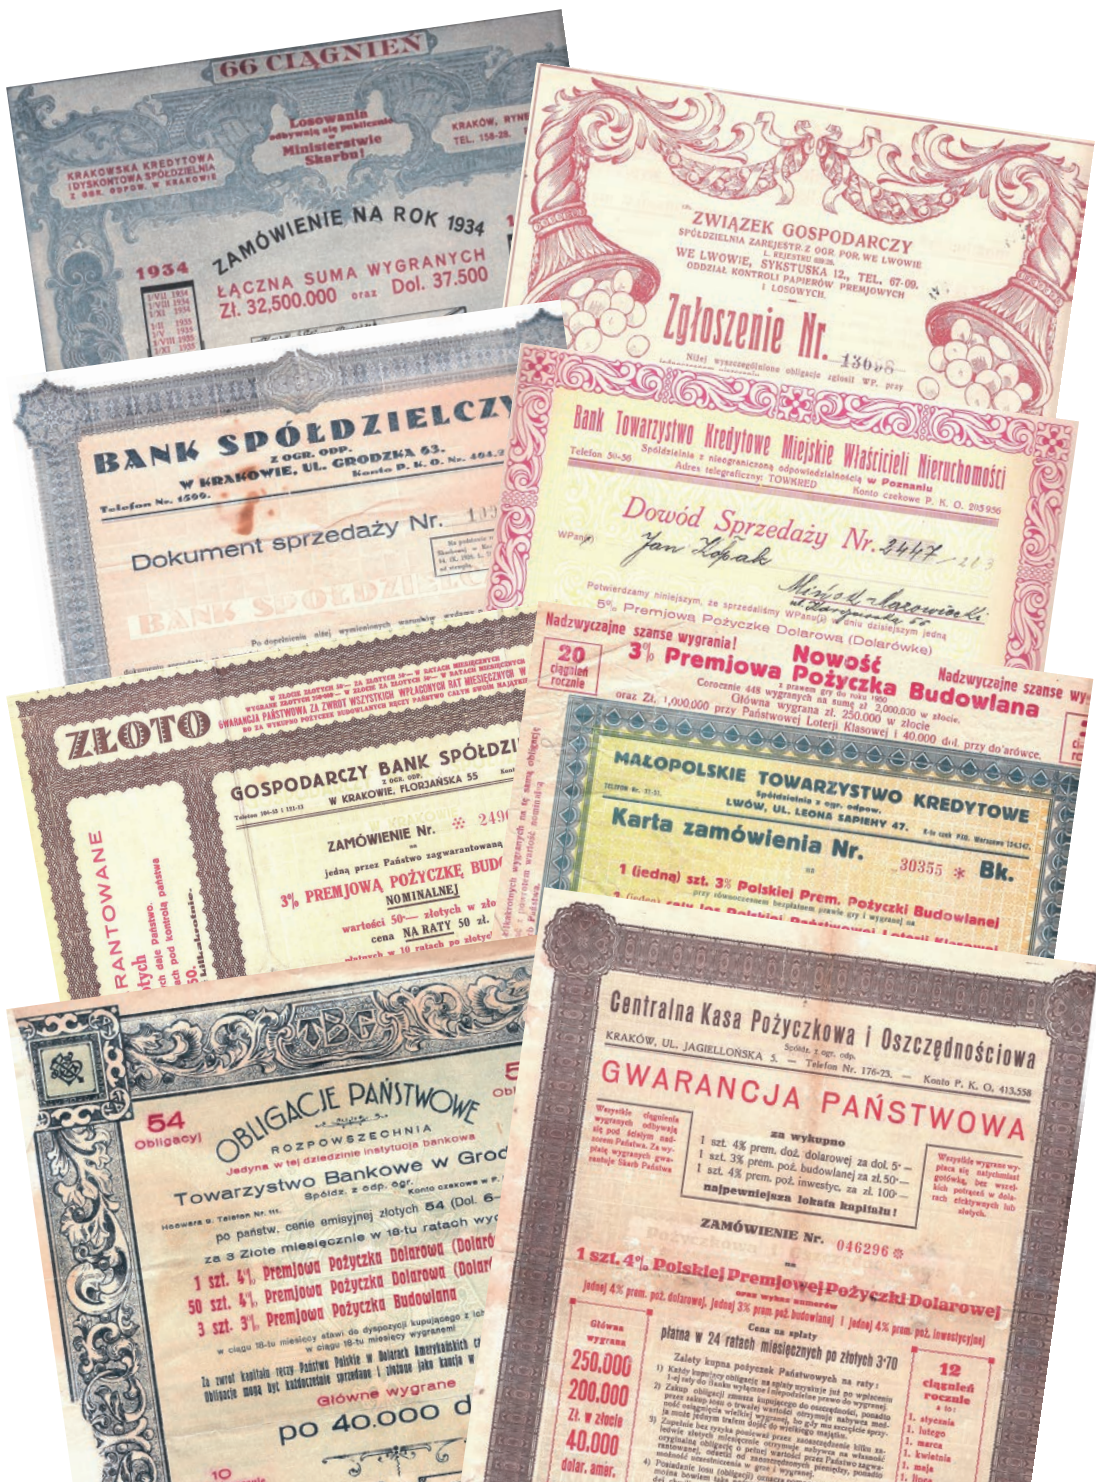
66 CIĄGNIEŃ

Losowania odbywają się publicznie w Ministerstwie Skarbu!

KRAKOWSKA KREDYTOWA I DYSKONTOWA SPÓŁDZIELNIA Z OGR. ODPOW. W KRAKOWIE

KRAKÓW, RYN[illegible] TEL. 156-28.

ZAMÓWIENIE NA ROK 1934

1934

ŁĄCZNA SUMA WYGRANYCH Zł. 32,500.000 oraz Dol. 37.500

ZWIĄZEK GOSPODARCZY

SPÓŁDZIELNIA ZAREJESTR. Z OGR. POR. WE LWOWIE

WE LWOWIE, SYKSTUSKA 12., TEL. 67-09.

ODDZIAŁ KONTROLI PAPIERÓW PREMJOWYCH I LOSOWYCH.

Zgłoszenie Nr. 13698

BANK SPÓŁDZIELCZY

Z OGR. ODP. W KRAKOWIE, UL. GRODZKA 63.

Telefon Nr. 1596.

Dokument sprzedaży Nr.

Bank Towarzystwo Kredytowe Miejskie Właściciel Nieruchomości

Spółdzielnia z nieograniczoną odpowiedzialnością w Poznaniu

Telefon 50-56

Adres telegraficzny: TOWKRED

Konto czekowe P. K. O. 205 956

Dowód Sprzedaży Nr. 2447

WPan Jan Łopak

Potwierdzamy niniejszym, że sprzedaliśmy WPanu(i) w dniu dzisiejszym jedną

5% Premjową Pożyczkę Dolarową (Dolarówkę)

Nadzwyczajne szanse wygrania!

20 ciągnień rocznie

Nowość

3% Premjowa Pożyczka Budowlana

Nadzwyczajne szanse wy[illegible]

oraz Zł. 1,000,000 przy Państwowej Loterji Klasowej i 40.000 dol. przy do'arówce.

ZŁOTO

GOSPODARCZY BANK SPÓŁDZI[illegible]

Z OGR. ODP. W KRAKOWIE, FLORJAŃSKA 55

ZAMÓWIENIE Nr. 249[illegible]

3% PREMJOWĄ POŻYCZKĘ BUD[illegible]

NOMINALNEJ

NA RATY

RANTOWANE

MAŁOPOLSKIE TOWARZYSTWO KREDYTOWE

Spółdzielnia z ogr. odpow.

LWÓW, UL. LEONA SAPIEHY 47.

Karta zamówienia Nr. 30355 * Bk.

1 (jedna) szt. 3% Polskiej Prem. Pożyczki Budowlanej

TBG

54 Obligacyj

OBLIGACJE PAŃSTWOWE

ROZPOWSZECHNIA

Jedyna w tej dziedzinie instytucja bankowa

Towarzystwo Bankowe w Gro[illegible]

Spółdz. z odp. ogr.

po państw. cenie emisyjnej złotych 54 (Dol. 6-

za 3 Złote miesięcznie w 18-tu ratach wy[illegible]

1 szt. 4% Premjowa Pożyczka Dolarowa (Dolar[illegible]

50 szt. 4% Premjowa Pożyczka Dolarowa (Dolar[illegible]

3 szt. 3% Premjowa Pożyczka Budowlana

Główne wygrane

po 40.000 d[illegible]

Centralna Kasa Pożyczkowa i Oszczędnościowa

Spółdz. z ogr. odp.

KRAKÓW, UL. JAGIELLOŃSKA 5. — Telefon Nr. 176-23. — Konto P. K. O. 413.558

GWARANCJA PAŃSTWOWA

za wykupno

1 szt. 4% prem. doż. dolarowej za dol. 5·—

1 szt. 3% prem. poż. budowlanej za zł. 50·—

1 szt. 4% prem. poż. inwestyc. za zł. 100·—

najpewniejsza lokata kapitału!

ZAMÓWIENIE Nr. 046296

1 szt. 4% Polskiej Premjowej Pożyczki Dolarowej

jednej 4% prem. poż. dolarowej, jednej 3% prem. poż. budowlanej i jednej 4% prem. poż. inwestycyjnej

płatna w 24 ratach miesięcznych po złotych 3·70

Główne wygrane

250.000

200.000

Zł. w złocie

40.000

dolar. amer.

12 ciągnień rocznie

1. stycznia
1. lutego
1. marca
1. kwietnia
1. maja